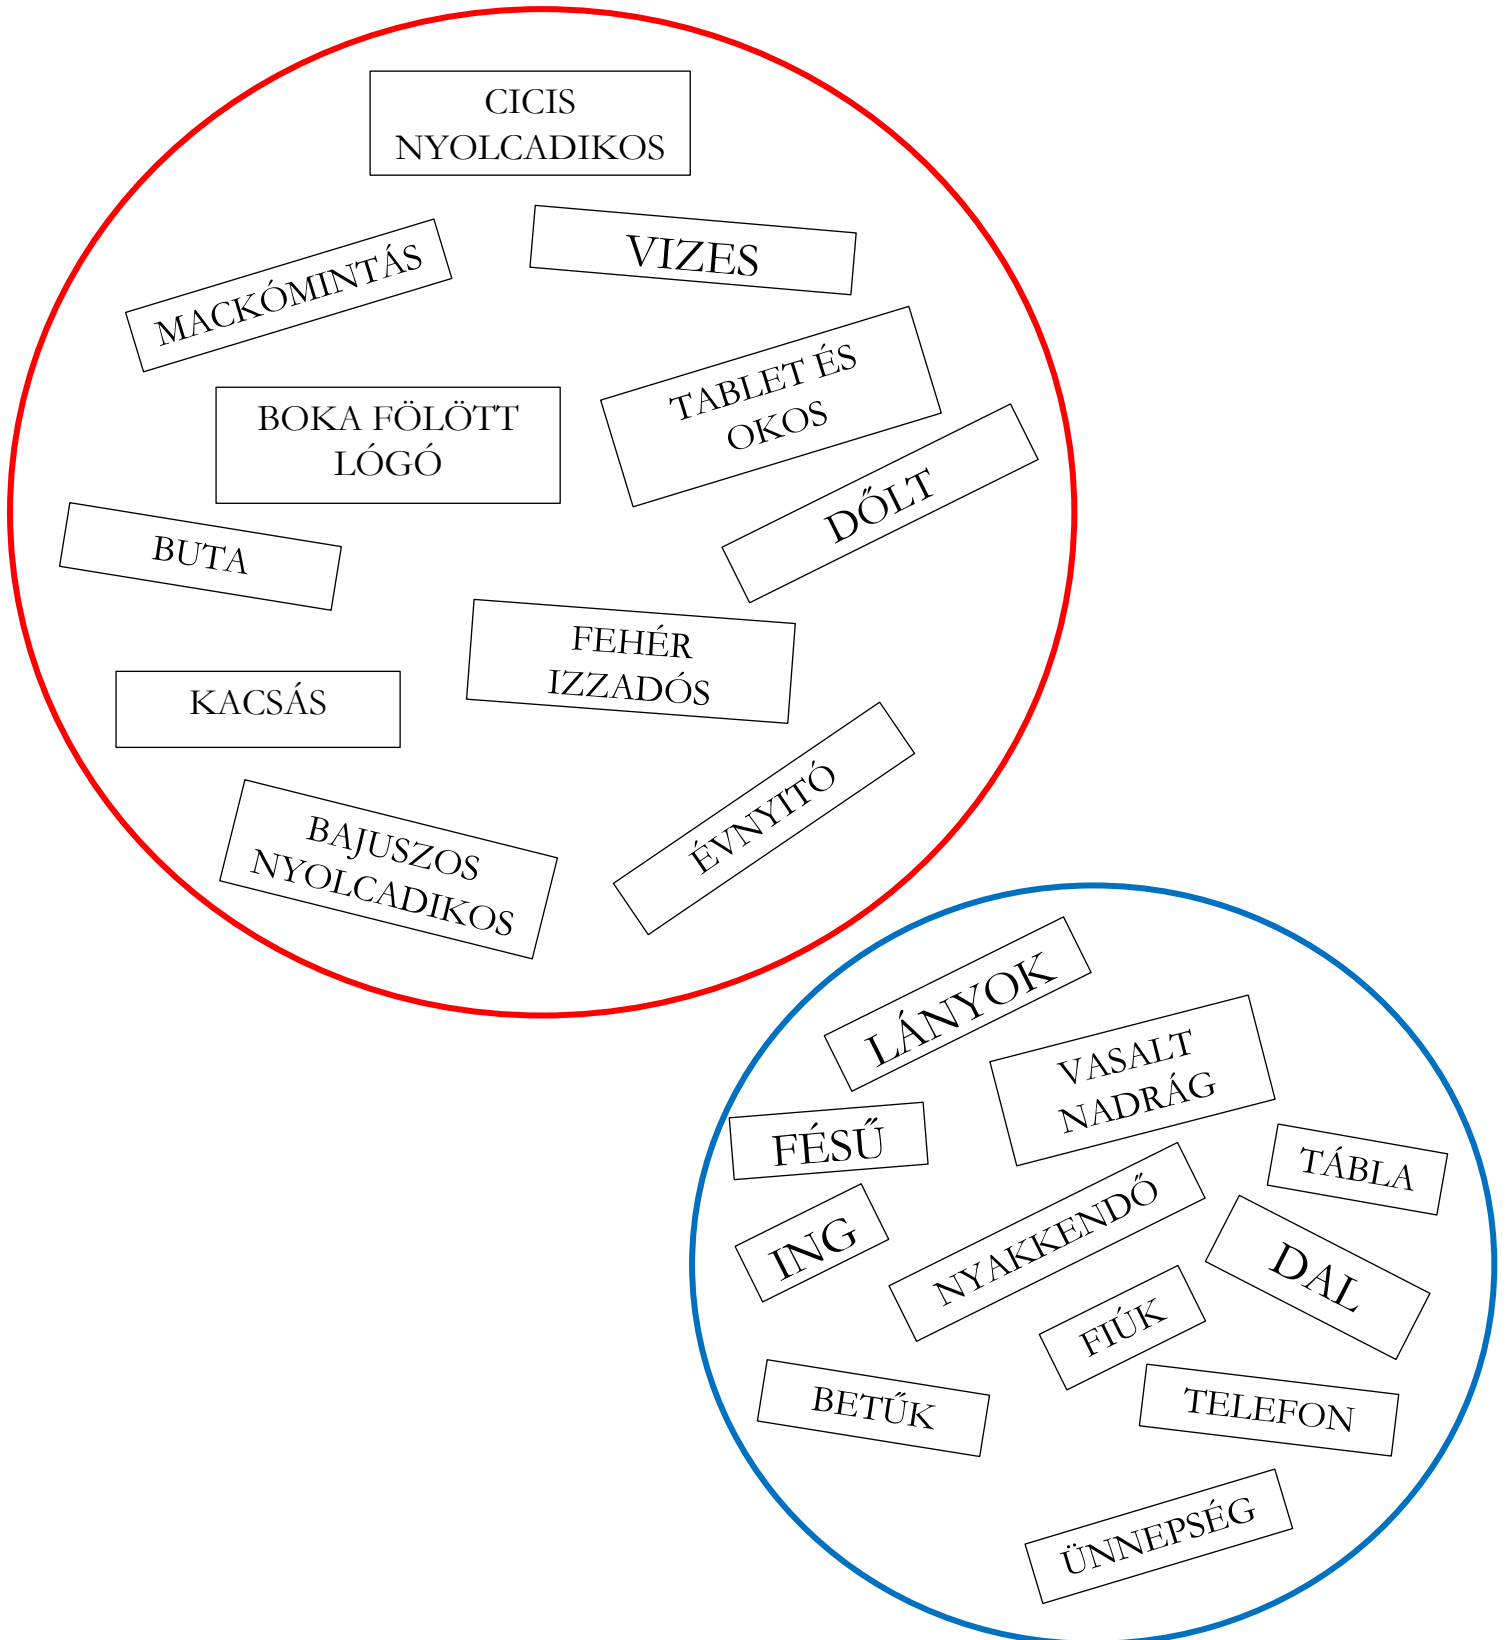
CICIS NYOLCADIKOS

MACKÓMINTÁS

VIZES

TABLET ÉS OKOS

BOKA FÖLÖTT LÓGÓ

DŐLT

BUTA

FEHÉR IZZADÓS

KACSÁS

ÉVNYITÓ

BAJUSZOS NYOLCADIKOS

LÁNYOK

VASALT NADRÁG

FÉSŰ

TÁBLA

ING

NYAKKENDŐ

DAL

FIÚK

BETŰK

TELEFON

ÜNNEPSÉG